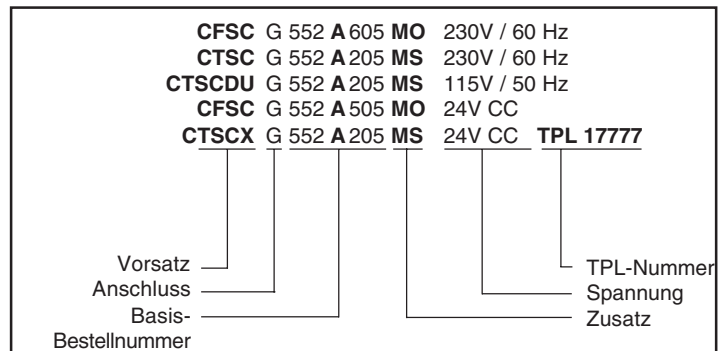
CFSC G 552 A 605 MO 230V / 60 Hz
CTSC G 552 A 205 MS 230V / 60 Hz
CTSCDU G 552 A 205 MS 115V / 50 Hz
CFSC G 552 A 505 MO 24V CC
CTSCX G 552 A 205 MS 24V CC TPL 17777

Vorsatz
Anschluss
Basis-Bestellnummer

TPL-Nummer
Spannung
Zusatz